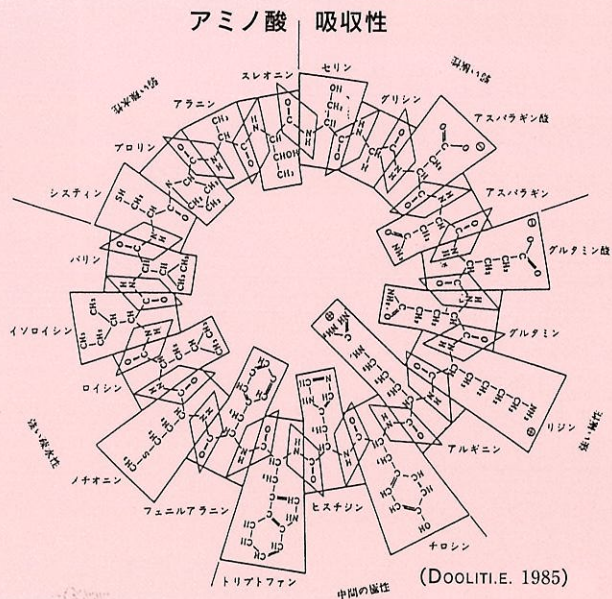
アミノ酸　吸収性

スレオニン
セリン
グリシン
弱親水性
弱疎水性
アラニン
アスパラギン酸
プロリン
アスパラギン
システィン
グルタミン酸
バリン
グルタミン
イソロイシン
ロイシン
リジン
強い疎水性
強い親水性
アルギニン
メチオニン
ヒスチジン
フェニルアラニン
チロシン
トリプトファン
中間の極性

(DOOLITI.E. 1985)